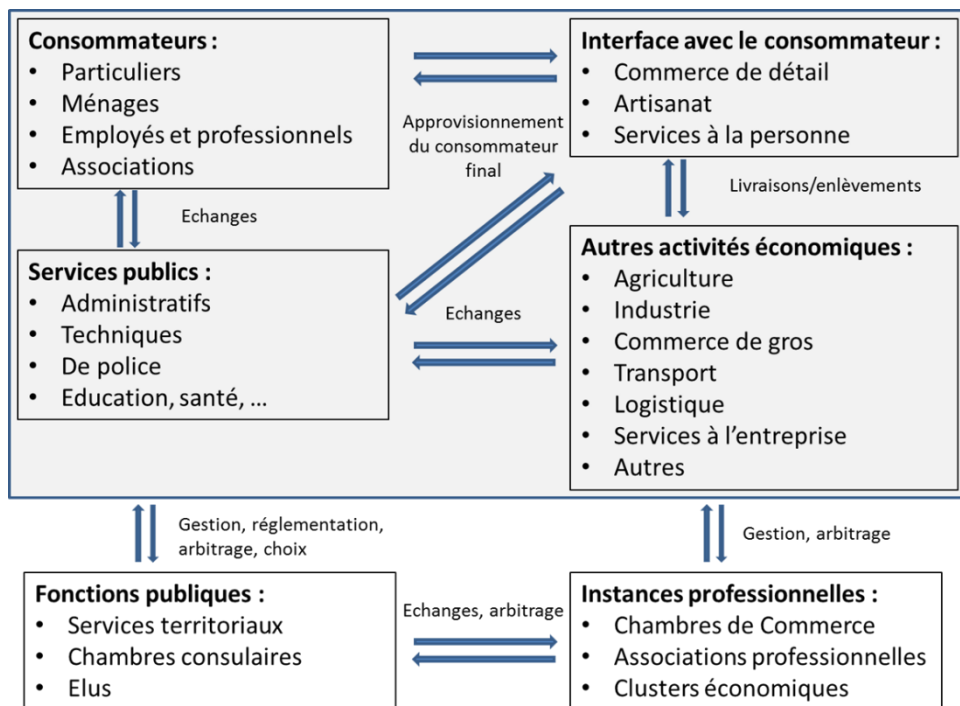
Consommateurs :
- Particuliers
- Ménages
- Employés et professionnels
- Associations

Approvisionnement du consommateur final

Interface avec le consommateur :
- Commerce de détail
- Artisanat
- Services à la personne

Livraisons/enlèvements

Echanges

Services publics :
- Administratifs
- Techniques
- De police
- Education, santé, …

Echanges

Autres activités économiques :
- Agriculture
- Industrie
- Commerce de gros
- Transport
- Logistique
- Services à l'entreprise
- Autres

Gestion, réglementation, arbitrage, choix

Gestion, arbitrage

Fonctions publiques :
- Services territoriaux
- Chambres consulaires
- Elus

Echanges, arbitrage

Instances professionnelles :
- Chambres de Commerce
- Associations professionnelles
- Clusters économiques